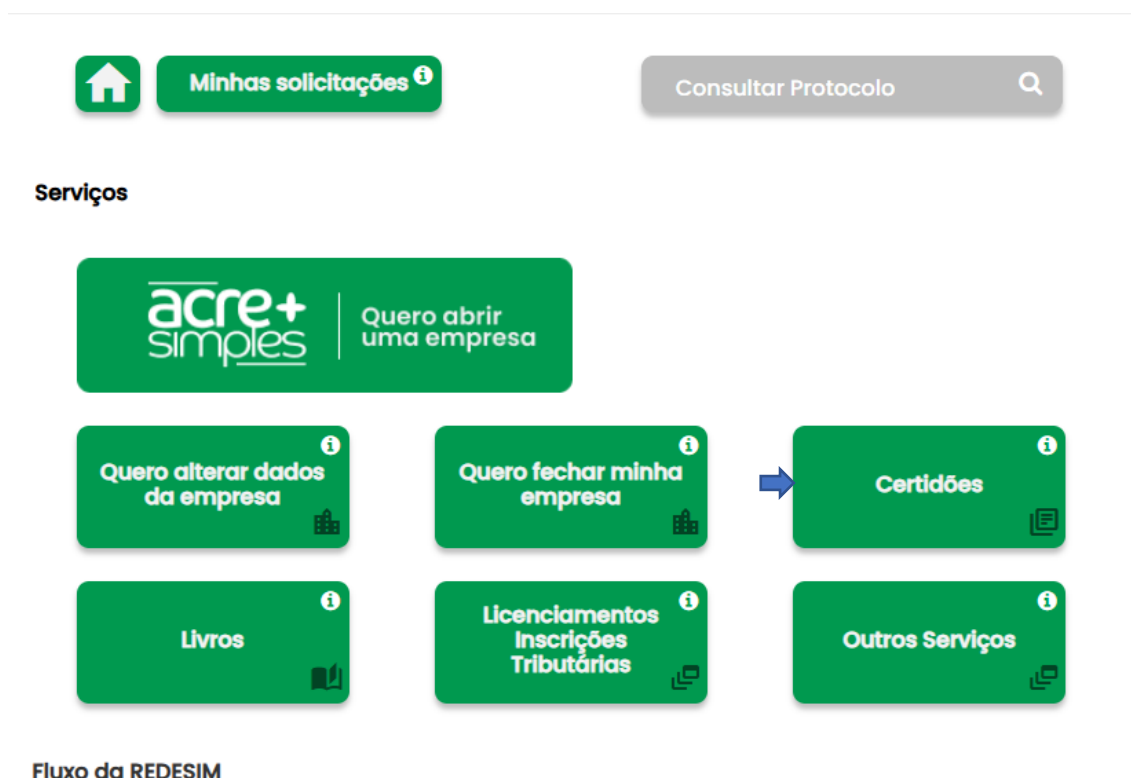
Minhas solicitações

Consultar Protocolo

Serviços

acre+ simples

Quero abrir uma empresa

Quero alterar dados da empresa

Quero fechar minha empresa

Certidões

Livros

Licenciamentos Inscrições Tributárias

Outros Serviços

Fluxo da REDESIM